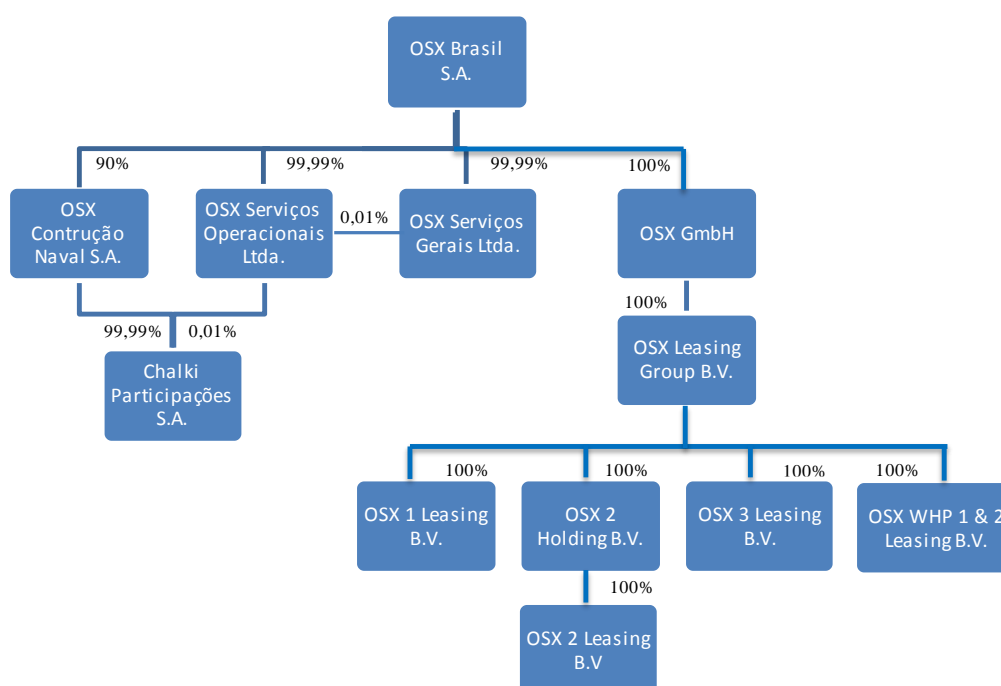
OSX Brasil S.A.

90%

99,99%

99,99%

100%

OSX Contrução Naval S.A.

OSX Serviços Operacionais Ltda.

0,01%

OSX Serviços Gerais Ltda.

OSX GmbH

99,99%

0,01%

100%

Chalki Participações S.A.

OSX Leasing Group B.V.

100%

100%

100%

100%

OSX 1 Leasing B.V.

OSX 2 Holding B.V.

OSX 3 Leasing B.V.

OSX WHP 1 & 2 Leasing B.V.

100%

OSX 2 Leasing B.V